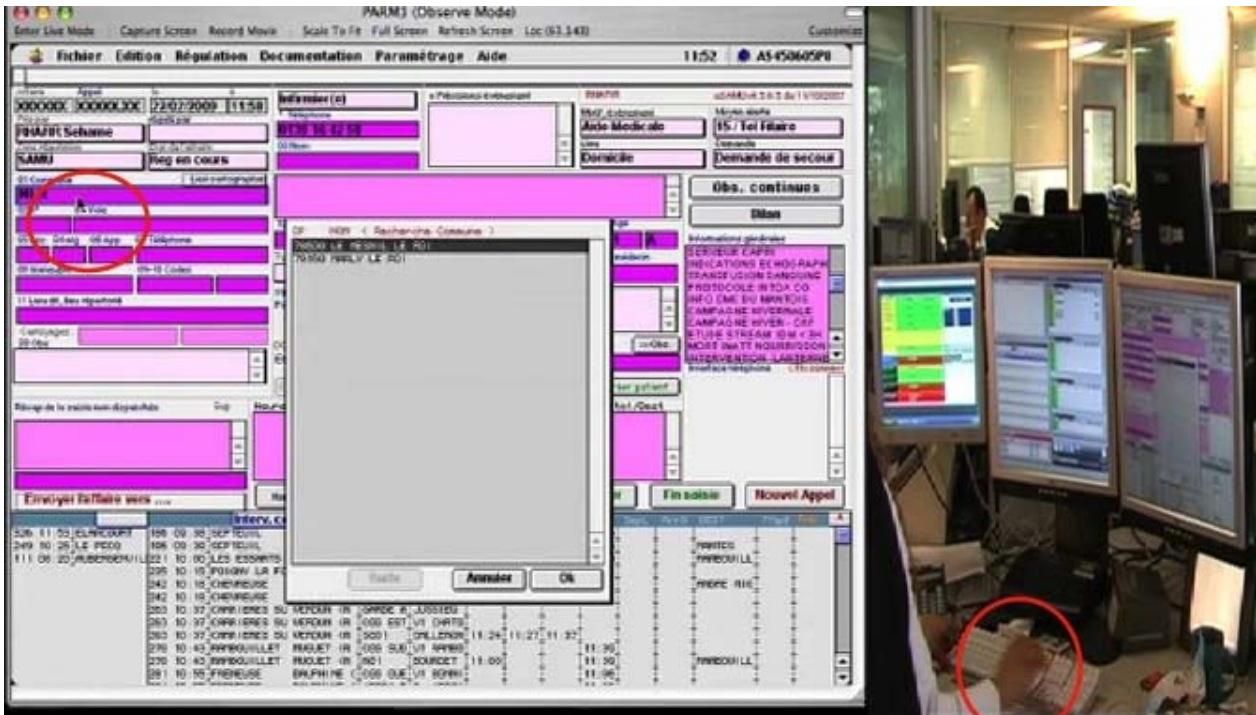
PARM3 (Observe Mode)
Enter Live Mode Capture Screen Record Movie Scale To Fit Full Screen Refresh Screen Loc (63,148) Customize

Fichier Edition Régulation Documentation Paramétrage Aide 11:52 A5450605P0

XXXXXXC XXXXXXXC 22/07/2009 11:58 Infirmier(e)
RHARR Sehame
SAMU Reg en cours
0139 16 42 58
Aide Medicale 15 / Tel Filaire
Domicile Demande de secour
Obs. continues
Bilan

CP MOR < Recherche Commune >
78650 LE MESNIL LE ROI
78590 MARLY LE ROI

Rafr. Annuler Ok

Informations générales
SERVEUR CAPRI
INDICATIONS ECHOGRAPH
TRANSFUSION DANGIUNS
PROTOCOLE INTOX CO
INFO CME DU MANTOIS
CAMPAGNE HIVERNALE
CAMPAGNE HIVER - CAP
ETUDE STREAM 10H < 3H
MORT INATT NOURRISSON
INTERVENTION LABERNE

Envoyer l'affaire vers ...
Fin saisie Nouvel Appel

Interv. c

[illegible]